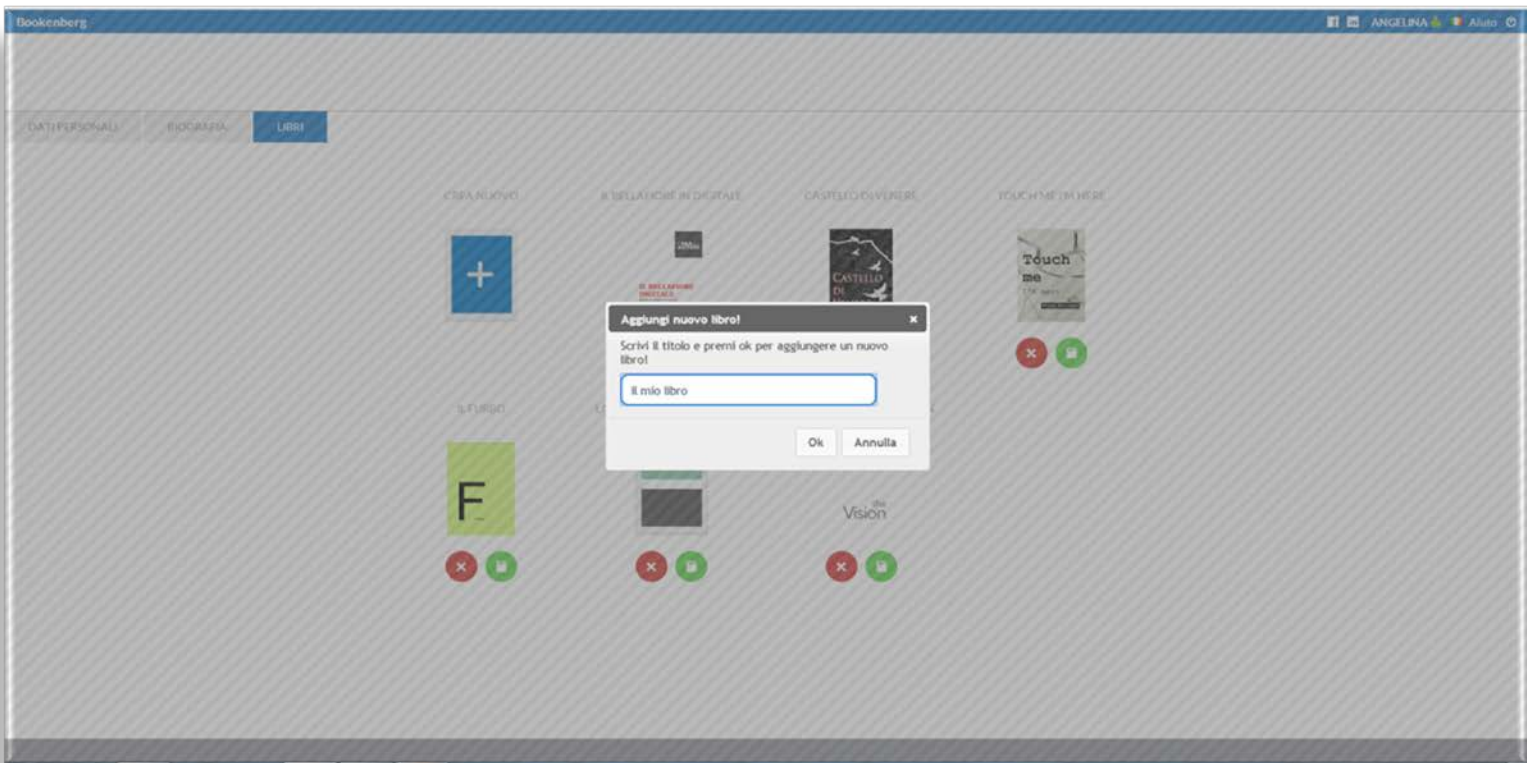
Bookenberg

ANGELINA Aiuto

DATI PERSONALI BIOGRAFIA LIBRI

CREA NUOVO

IL BELLATORE IN DIGITALE

CASTELLO DI VENERE

TOUCH ME I'M HERE

+

IL BELLATORE DIGITALE

CASTELLO DI

Touch me

Aggiungi nuovo libro!

×

Scrivi il titolo e premi ok per aggiungere un nuovo libro!

Il mio libro

Ok

Annulla

IL FURBO

F

Vision